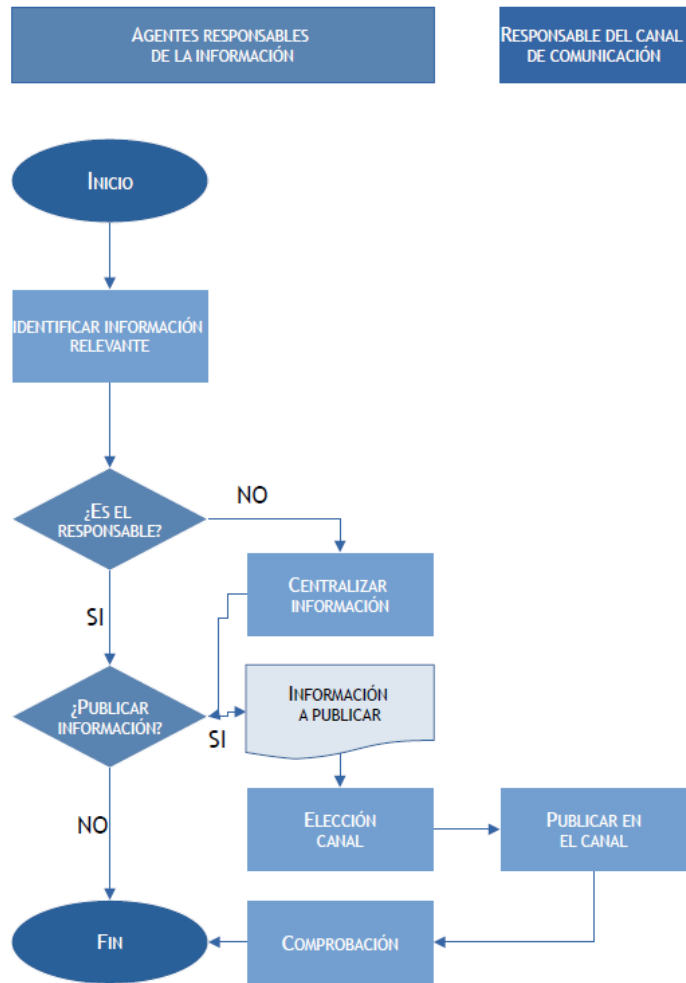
Agentes responsables de la información

Responsable del canal de comunicación

Inicio

Identificar información relevante

¿Es el responsable?

NO

Centralizar información

SI

¿Publicar información?

Información a publicar

SI

NO

Elección canal

Publicar en el canal

Fin

Comprobación